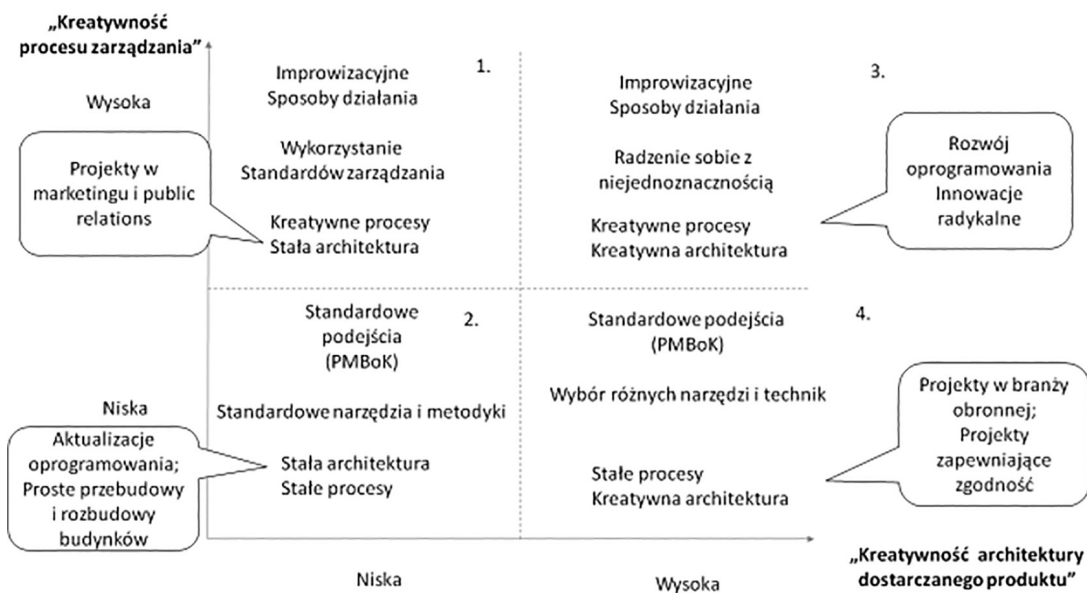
„Kreatywność procesu zarządzania"

Wysoka

Projekty w marketingu i public relations

1.

Improwizacyjne Sposoby działania

Wykorzystanie Standardów zarządzania

Kreatywne procesy Stała architektura

3.

Improwizacyjne Sposoby działania

Radzenie sobie z niejednoznacznością

Kreatywne procesy Kreatywna architektura

Rozwój oprogramowania Innowacje radykalne

2.

Standardowe podejścia (PMBoK)

Standardowe narzędzia i metodyki

Stała architektura Stałe procesy

4.

Standardowe podejścia (PMBoK)

Wybór różnych narzędzi i technik

Stałe procesy Kreatywna architektura

Projekty w branży obronnej; Projekty zapewniające zgodność

Niska

Aktualizacje oprogramowania; Proste przebudowy i rozbudowy budynków

Niska

Wysoka

„Kreatywność architektury dostarczanego produktu"